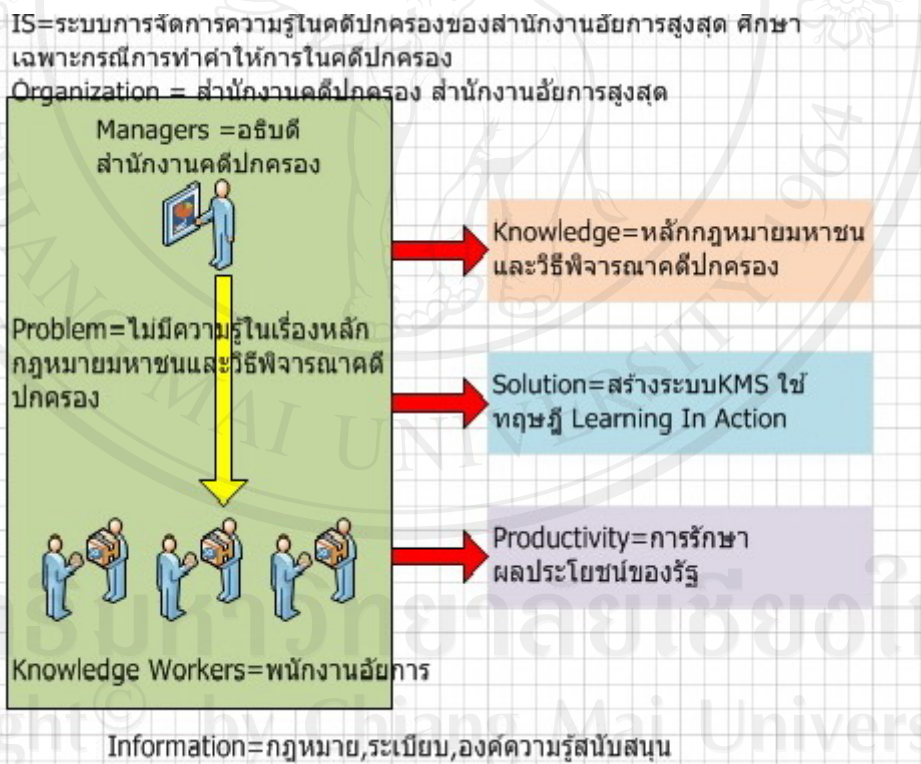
IS=ระบบการจัดการความรู้ในคดีปกครองของสำนักงานอัยการสูงสุด ศึกษาเฉพาะกรณีการทำคำให้การในคดีปกครอง

Organization = สำนักงานคดีปกครอง สำนักงานอัยการสูงสุด

Managers =อธิบดี สำนักงานคดีปกครอง

Knowledge=หลักกฎหมายมหาชน และวิธีพิจารณาคดีปกครอง

Problem=ไม่มีความรู้ในเรื่องหลักกฎหมายมหาชนและวิธีพิจารณาคดีปกครอง

Solution=สร้างระบบKMS ใช้ทฤษฎี Learning In Action

Productivity=การรักษาผลประโยชน์ของรัฐ

Knowledge Workers=พนักงานอัยการ

Information=กฎหมาย,ระเบียบ,องค์ความรู้สนับสนุน

ลิขสิทธิ์มหาวิทยาลัยเชียงใหม่
Copyright© by Chiang Mai University